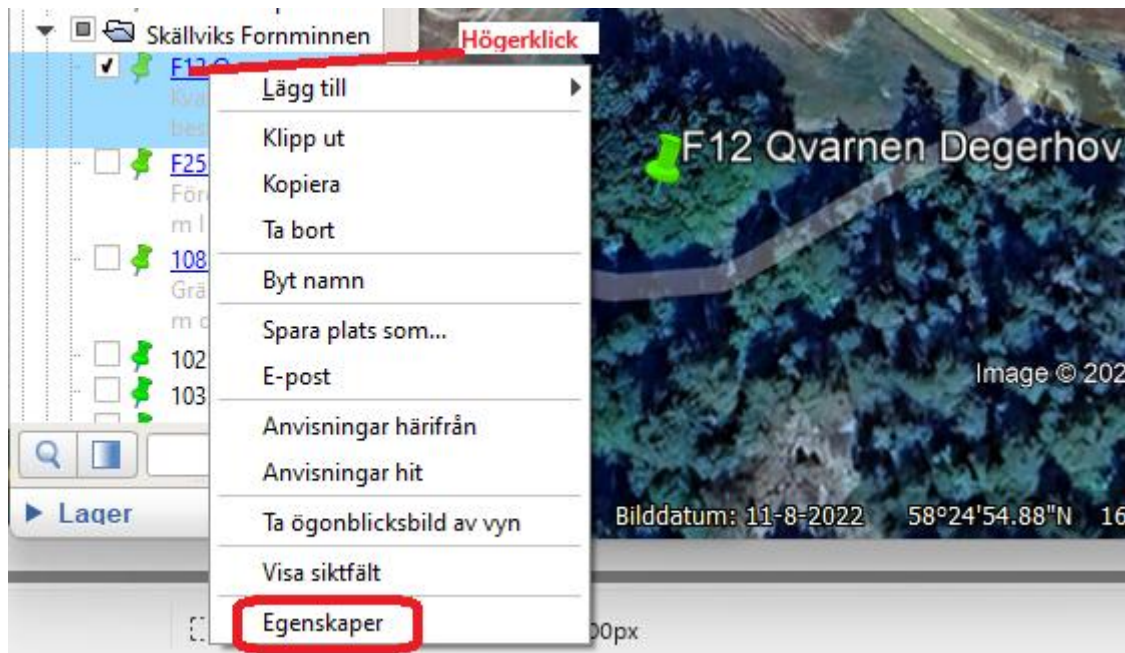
Skällviks Fornminnen

Högerklick

F12 Q

Kva

bes

F25

Förs

m l

108

Grä

m d

102

103

Lager

Lägg till

Klipp ut

Kopiera

Ta bort

Byt namn

Spara plats som...

E-post

Anvisningar härifrån

Anvisningar hit

Ta ögonblicksbild av vyn

Visa siktfält

Egenskaper

F12 Qvarnen Degerhov

Image © 202

Bilddatum: 11-8-2022 58°24'54.88"N 16

00px